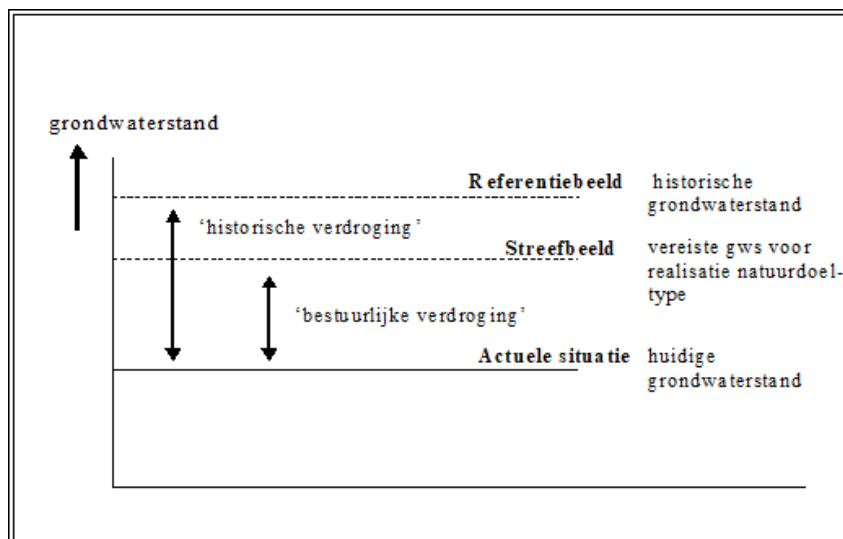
grondwaterstand

Referentiebeeld historische grondwaterstand

'historische verdroging'

Streefbeeld vereiste gws voor realisatie natuurdoeltype

'bestuurlijke verdroging'

Actuele situatie huidige grondwaterstand